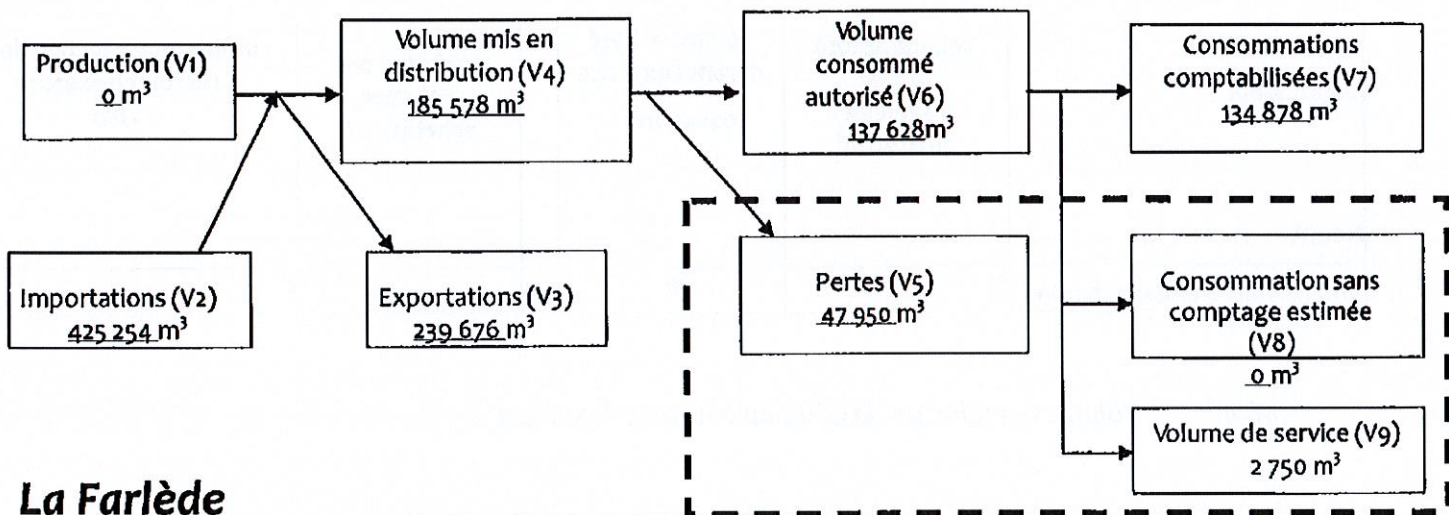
Production (V1)
0 m$^3$

Importations (V2)
425 254 m$^3$

Volume mis en distribution (V4)
185 578 m$^3$

Exportations (V3)
239 676 m$^3$

Volume consommé autorisé (V6)
137 628 m$^3$

Pertes (V5)
47 950 m$^3$

Consommations comptabilisées (V7)
134 878 m$^3$

Consommation sans comptage estimée (V8)
0 m$^3$

Volume de service (V9)
2 750 m$^3$

La Farlède